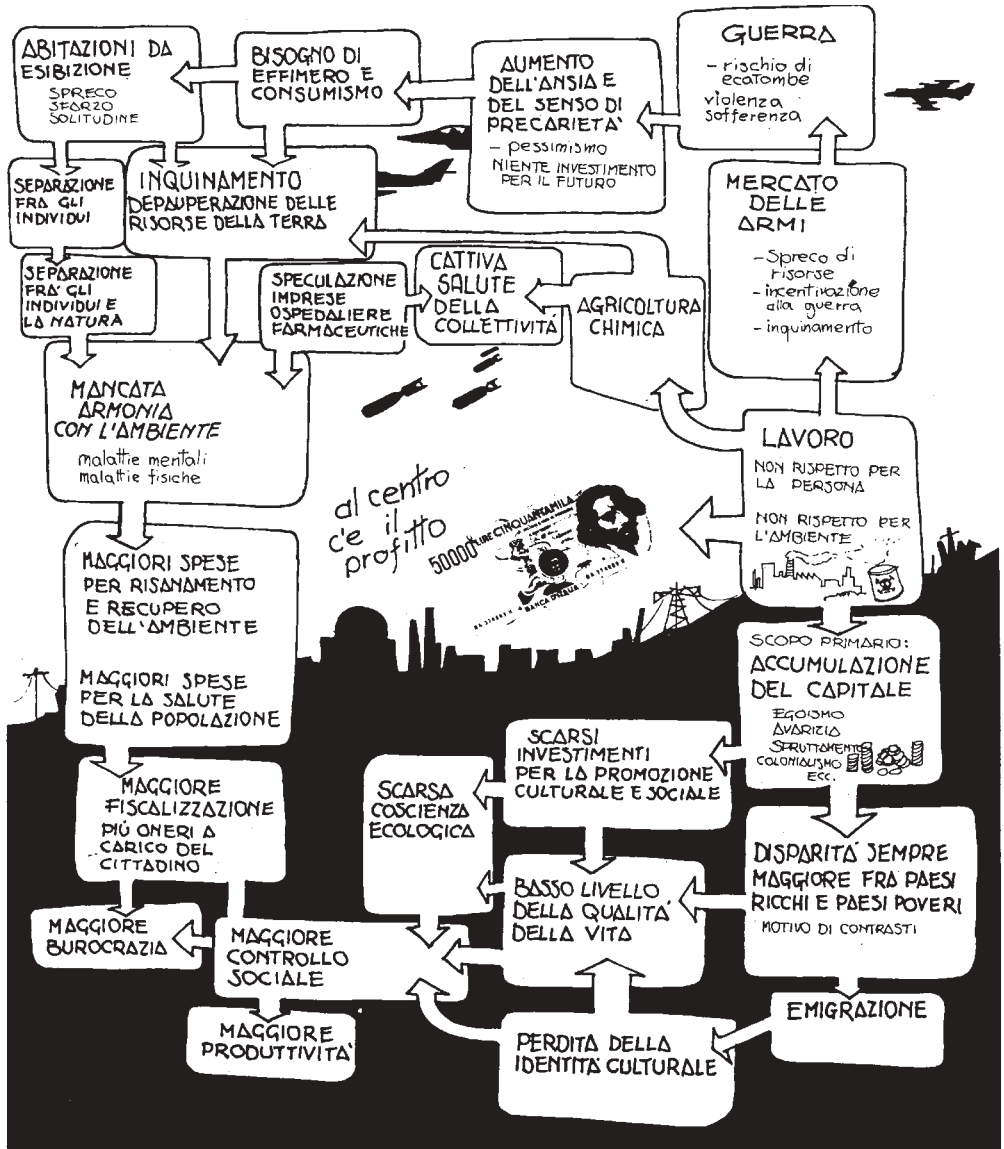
ABITAZIONI DA ESIBIZIONE
SPRECO
SFORZO
SOLITUDINE

BISOGNO DI EFFIMERO E CONSUMISMO

AUMENTO DELL'ANSIA E DEL SENSO DI PRECARIETA'
– pessimismo
NIENTE INVESTIMENTO PER IL FUTURO

GUERRA
– rischio di ecatombe
violenza
sofferenza

SEPARAZIONE FRA GLI INDIVIDUI

INQUINAMENTO
DEPAUPERAZIONE DELLE RISORSE DELLA TERRA

MERCATO DELLE ARMI
– Spreco di risorse
– incentivazione alla guerra
– inquinamento

SEPARAZIONE FRA' GLI INDIVIDUI E LA NATURA

SPECULAZIONE IMPRESE OSPEDALIERE FARMACEUTICHE

CATTIVA SALUTE DELLA COLLETTIVITA'

AGRICOLTURA CHIMICA

MANCATA ARMONIA CON L'AMBIENTE
malattie mentali
malattie fisiche

LAVORO
NON RISPETTO PER LA PERSONA
NON RISPETTO PER L'AMBIENTE

al centro c'e il profitto

50000 LIRE CINQUANTAMILA
BANCA D'ITALIA

MAGGIORI SPESE PER RISANAMENTO E RECUPERO DELL'AMBIENTE

MAGGIORI SPESE PER LA SALUTE DELLA POPOLAZIONE

SCOPO PRIMARIO:
ACCUMULAZIONE DEL CAPITALE
EGOISMO
AVARIZIA
SFRUTTAMENTO
COLONIALISMO
ECC.

SCARSI INVESTIMENTI PER LA PROMOZIONE CULTURALE E SOCIALE

SCARSA COSCIENZA ECOLOGICA

MAGGIORE FISCALIZZAZIONE
PIU' ONERI A CARICO DEL CITTADINO

DISPARITA' SEMPRE MAGGIORE FRA PAESI RICCHI E PAESI POVERI
MOTIVO DI CONTRASTI

BASSO LIVELLO DELLA QUALITA' DELLA VITA

MAGGIORE BUROCRAZIA

MAGGIORE CONTROLLO SOCIALE

EMIGRAZIONE

MAGGIORE PRODUTTIVITA'

PERDITA DELLA IDENTITA' CULTURALE